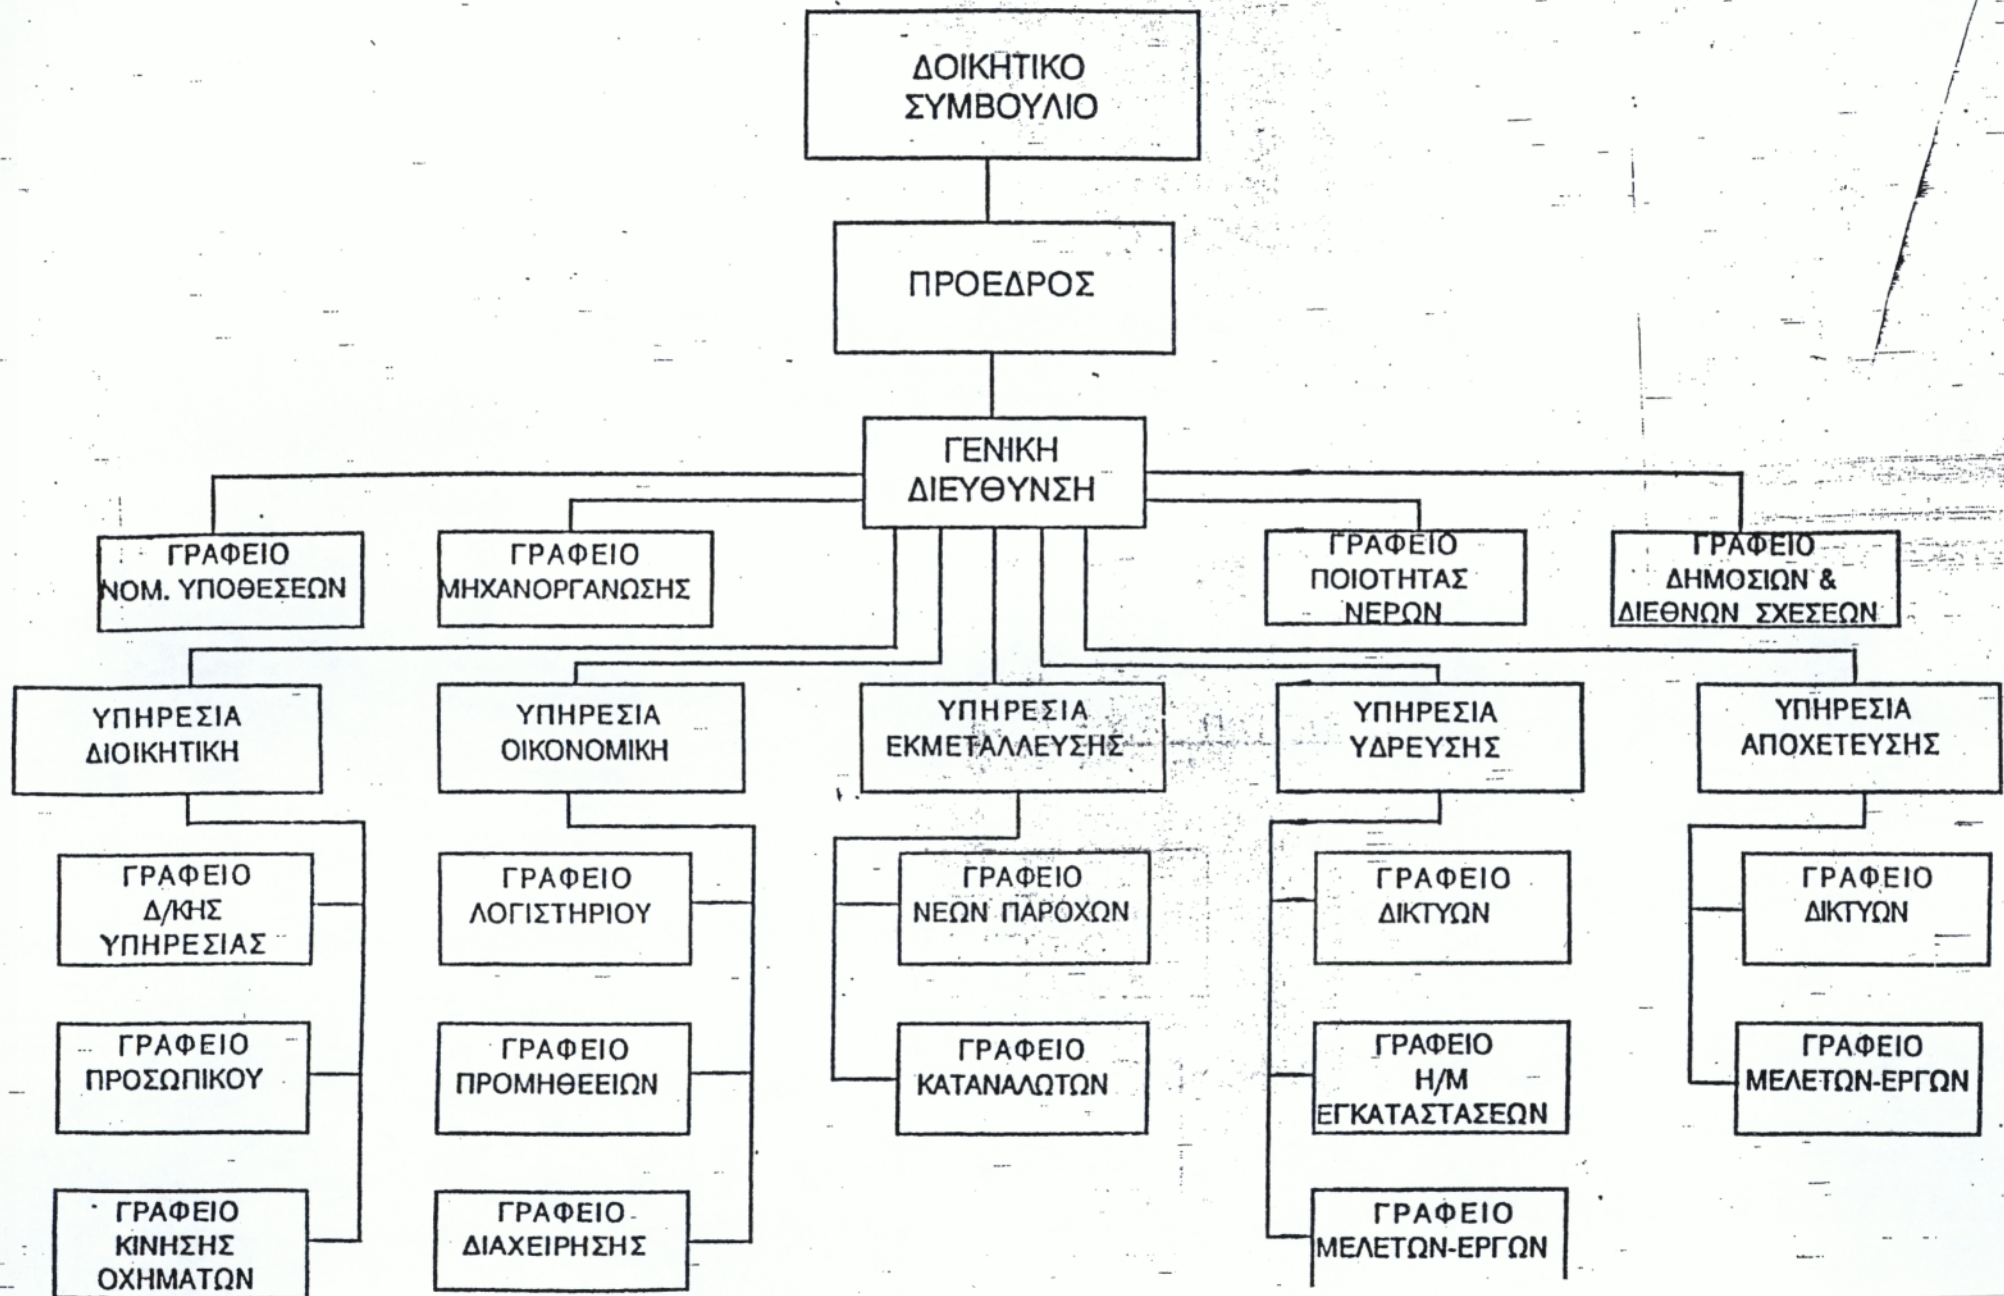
ΔΟΙΚΗΤΙΚΟ ΣΥΜΒΟΥΛΙΟ

ΠΡΟΕΔΡΟΣ

ΓΕΝΙΚΗ ΔΙΕΥΘΥΝΣΗ

ΓΡΑΦΕΙΟ ΝΟΜ. ΥΠΟΘΕΣΕΩΝ

ΓΡΑΦΕΙΟ ΜΗΧΑΝΟΡΓΑΝΩΣΗΣ

ΓΡΑΦΕΙΟ ΠΟΙΟΤΗΤΑΣ ΝΕΡΩΝ

ΓΡΑΦΕΙΟ ΔΗΜΟΣΙΩΝ & ΔΙΕΘΝΩΝ ΣΧΕΣΕΩΝ

ΥΠΗΡΕΣΙΑ ΔΙΟΙΚΗΤΙΚΗ

ΥΠΗΡΕΣΙΑ ΟΙΚΟΝΟΜΙΚΗ

ΥΠΗΡΕΣΙΑ ΕΚΜΕΤΑΛΛΕΥΣΗΣ

ΥΠΗΡΕΣΙΑ ΥΔΡΕΥΣΗΣ

ΥΠΗΡΕΣΙΑ ΑΠΟΧΕΤΕΥΣΗΣ

ΓΡΑΦΕΙΟ Δ/ΚΗΣ ΥΠΗΡΕΣΙΑΣ

ΓΡΑΦΕΙΟ ΠΡΟΣΩΠΙΚΟΥ

ΓΡΑΦΕΙΟ ΚΙΝΗΣΗΣ ΟΧΗΜΑΤΩΝ

ΓΡΑΦΕΙΟ ΛΟΓΙΣΤΗΡΙΟΥ

ΓΡΑΦΕΙΟ ΠΡΟΜΗΘΕΕΙΩΝ

ΓΡΑΦΕΙΟ ΔΙΑΧΕΙΡΗΣΗΣ

ΓΡΑΦΕΙΟ ΝΕΩΝ ΠΑΡΟΧΩΝ

ΓΡΑΦΕΙΟ ΚΑΤΑΝΑΛΩΤΩΝ

ΓΡΑΦΕΙΟ ΔΙΚΤΥΩΝ

ΓΡΑΦΕΙΟ Η/Μ ΕΓΚΑΤΑΣΤΑΣΕΩΝ

ΓΡΑΦΕΙΟ ΜΕΛΕΤΩΝ-ΕΡΓΩΝ

ΓΡΑΦΕΙΟ ΔΙΚΤΥΩΝ

ΓΡΑΦΕΙΟ ΜΕΛΕΤΩΝ-ΕΡΓΩΝ